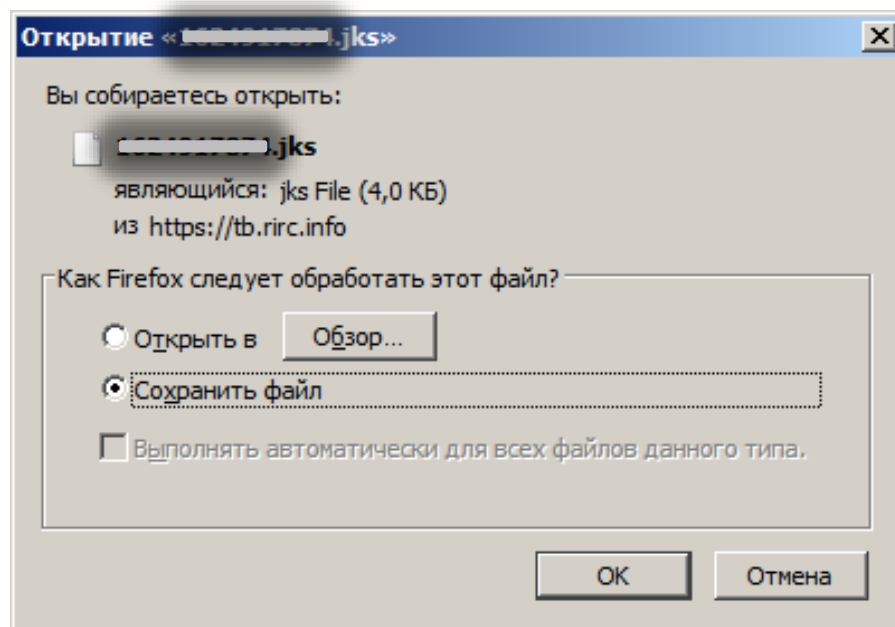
Открытие «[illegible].jks»

X

Вы собираетесь открыть:

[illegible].jks

являющийся: jks File (4,0 КБ)

из https://tb.rirc.info

Как Firefox следует обработать этот файл?

Открыть в

Обзор...

Сохранить файл

Выполнять автоматически для всех файлов данного типа.

OK

Отмена